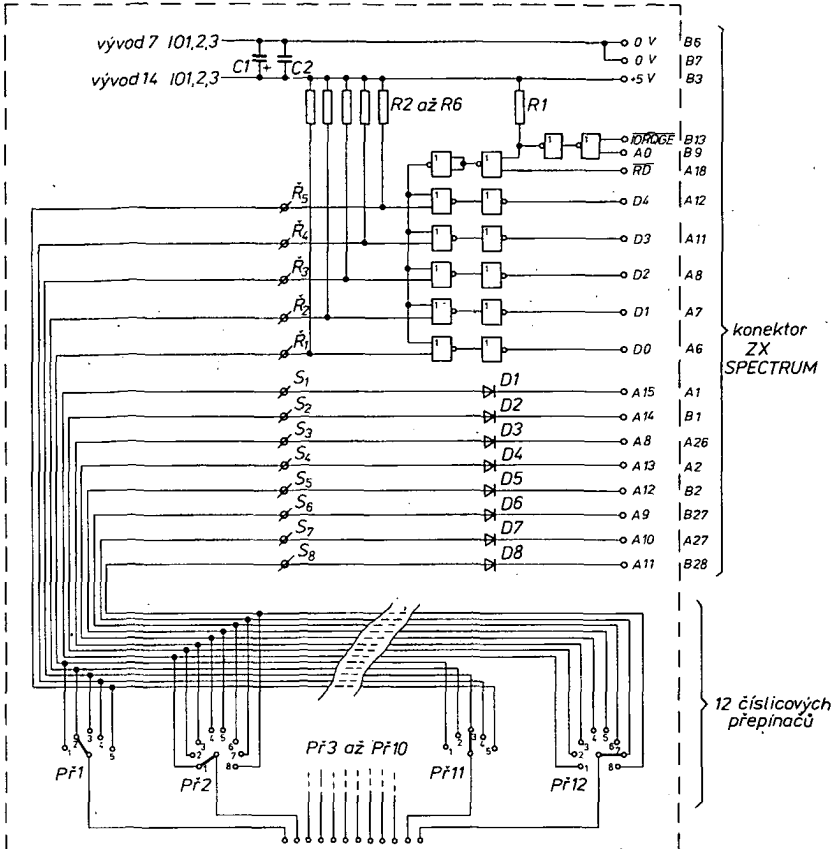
vývod 7 IO1,2,3
vývod 14 IO1,2,3
C1
C2
R2 až R6
R1
0 V B6
0 V B7
+5 V B3
$\overline{IORQGE}$ B13
A0 B9
$\overline{RD}$ A18
D4 A12
D3 A11
D2 A8
D1 A7
D0 A6
$\check{R}_5$
$\check{R}_4$
$\check{R}_3$
$\check{R}_2$
$\check{R}_1$
$S_1$ D1 A15 A1
$S_2$ D2 A14 B1
$S_3$ D3 A8 A26
$S_4$ D4 A13 A2
$S_5$ D5 A12 B2
$S_6$ D6 A9 B27
$S_7$ D7 A10 A27
$S_8$ D8 A11 B28
konektor ZX SPECTRUM
12 číslicových přepínačů
Př1
Př2
Př3 až Př10
Př11
Př12
1 2 3 4 5 6 7 8